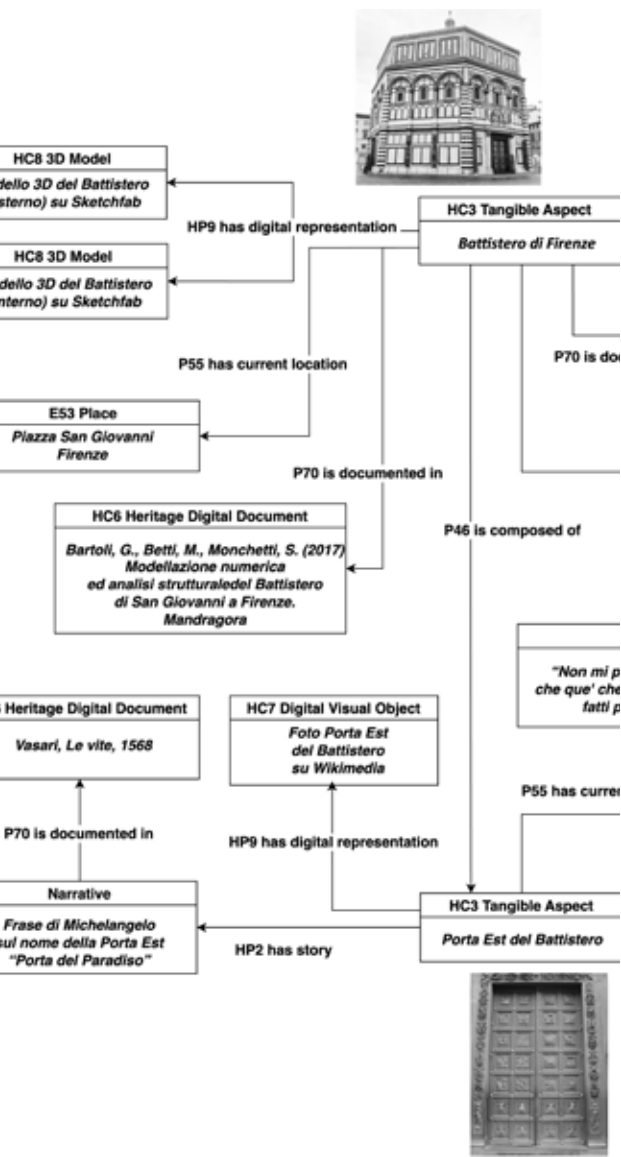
HC8 3D Model

dello 3D del Battistero sterno) su Sketchfab

HC8 3D Model

dello 3D del Battistero nterno) su Sketchfab

HP9 has digital representation

HC3 Tangible Aspect

Battistero di Firenze

P55 has current location

P70 is doc

E53 Place

Piazza San Giovanni Firenze

P70 is documented in

HC6 Heritage Digital Document

Bartoli, G., Betti, M., Monchetti, S. (2017) Modellazione numerica ed analisi strutturaledel Battistero di San Giovanni a Firenze. Mandragora

P46 is composed of

"Non mi p che que' che fatti p

Heritage Digital Document

Vasari, Le vite, 1568

HC7 Digital Visual Object

Foto Porta Est del Battistero su Wikimedia

P55 has curren

P70 is documented in

HP9 has digital representation

Narrative

Frase di Michelangelo sul nome della Porta Est "Porta del Paradiso"

HP2 has story

HC3 Tangible Aspect

Porta Est del Battistero